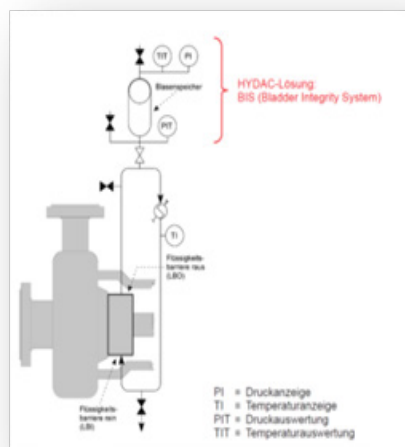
TIT
PI
Blasenspeicher
PIT
HYDAC-Lösung:
BIS (Bladder Integrity System)
TI
Flüssigkeitsbarriere raus (LBO)
Flüssigkeitsbarriere rein (LBI)
PI = Druckanzeige
TI = Temperaturanzeige
PIT = Druckauswertung
TIT = Temperaturauswertung